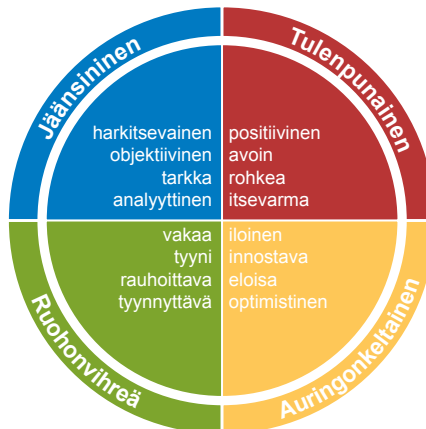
Jäänsininen

harkitsevainen
objektiivinen
tarkka
analyyttinen

Tulenpunainen

positiivinen
avoin
rohkea
itsevarma

vakaa
tyyni
rauhoittava
tyynnyttävä

Ruohonvihreä

iloinen
innostava
eloisa
optimistinen

Auringonkeltainen